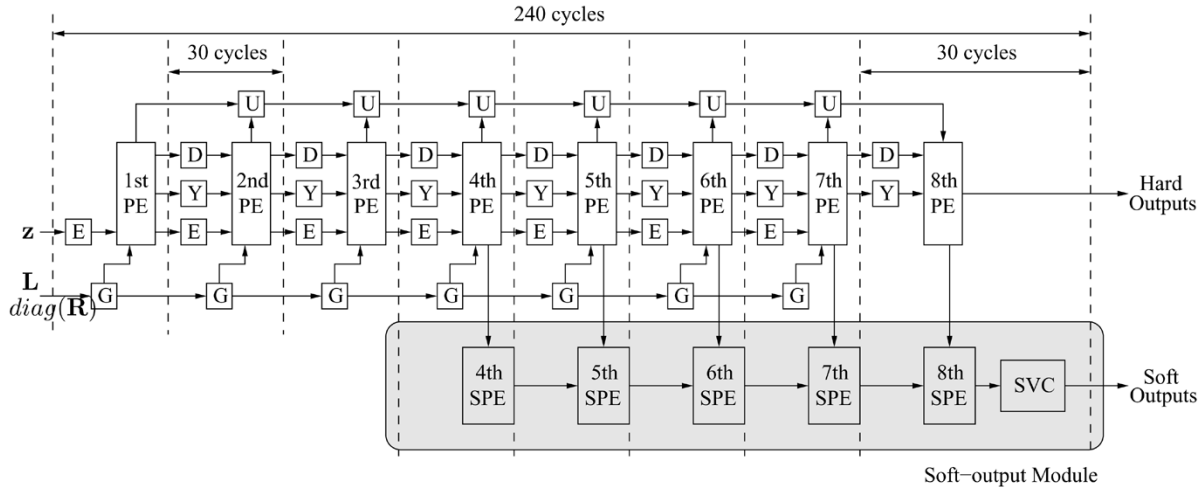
240 cycles

30 cycles

30 cycles

U U U U U U

D D D D D D D

1st PE

2nd PE

3rd PE

4th PE

5th PE

6th PE

7th PE

8th PE

Y Y Y Y Y Y Y

Hard Outputs

$\mathbf{z}$

E E E E E E E

$\mathbf{L}$

$diag(\mathbf{R})$

G G G G G G G

4th SPE

5th SPE

6th SPE

7th SPE

8th SPE

SVC

Soft Outputs

Soft−output Module